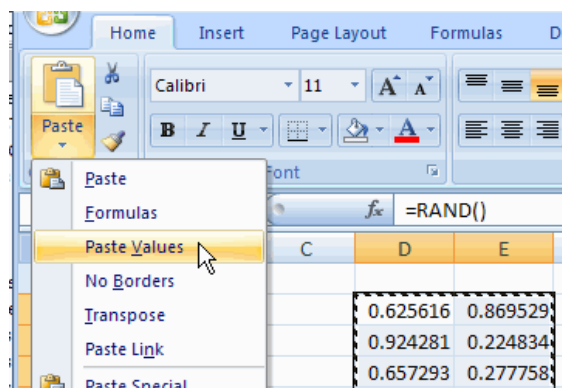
Home Insert Page Layout Formulas D

Paste

Calibri 11 A A

B I U A

Font

$f_x$ =RAND()

Paste
Formulas
Paste Values
No Borders
Transpose
Paste Link
Paste Special

| C | D | E |
|---|---|---|
| | | |
| | 0.625616 | 0.869529 |
| | 0.924281 | 0.224834 |
| | 0.657293 | 0.277758 |